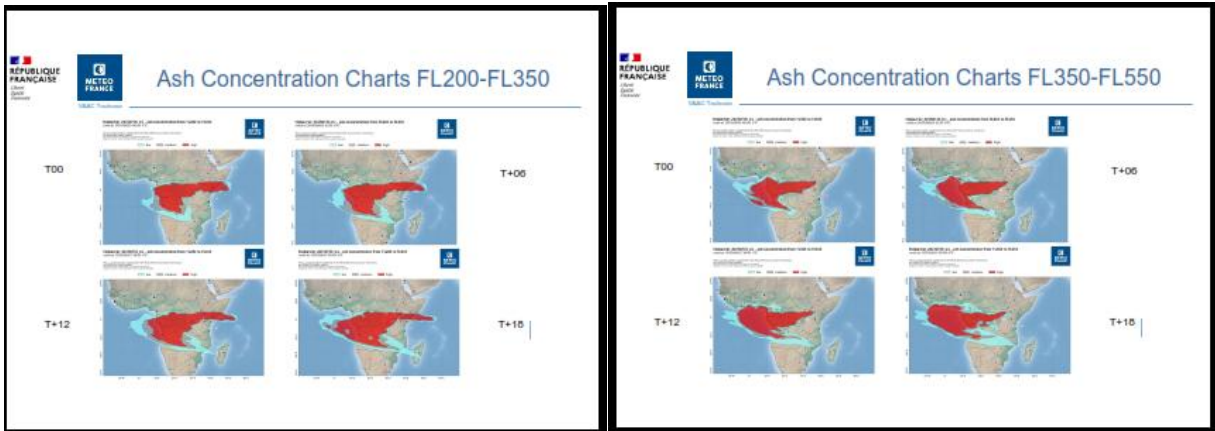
RÉPUBLIQUE FRANÇAISE
Liberté
Égalité
Fraternité

METEO FRANCE
VAAC Toulouse

Ash Concentration Charts FL200-FL350

T00

T+06

T+12

T+18

RÉPUBLIQUE FRANÇAISE
Liberté
Égalité
Fraternité

METEO FRANCE
VAAC Toulouse

Ash Concentration Charts FL350-FL550

T00

T+06

T+12

T+18